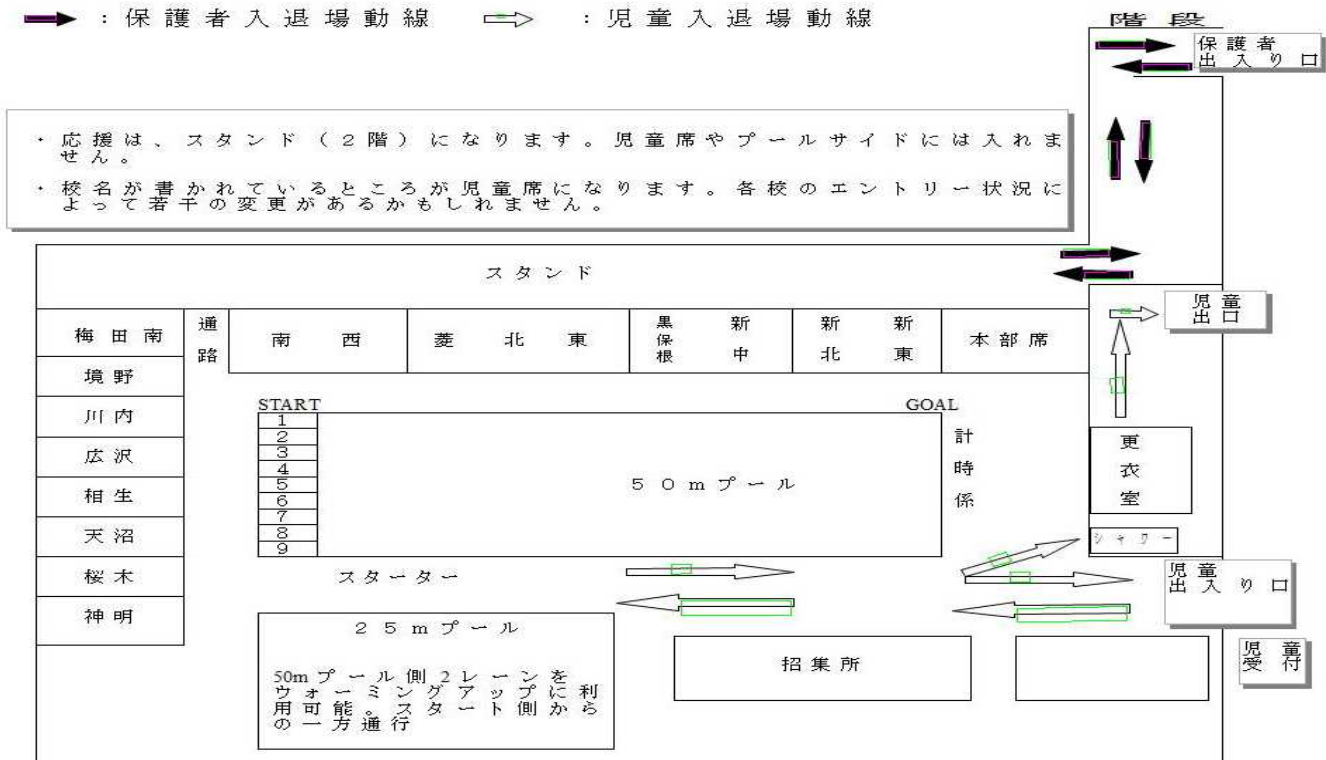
：保護者入退場動線　　：児童入退場動線

階段

保護者出入り口

・応援は、スタンド（２階）になります。児童席やプールサイドには入れません。

・校名が書かれているところが児童席になります。各校のエントリー状況によって若干の変更があるかもしれません。

スタンド

児童出口

梅田南

通路

南　西

菱　北　東

黒保根

新中

新北

新東

本部席

境野

川内

広沢

相生

天沼

桜木

神明

START

GOAL

1
2
3
4
5
6
7
8
9

５０ｍプール

計時係

更衣室

シャワー

スターター

児童出入り口

２５ｍプール

50mプール側２レーンをウォーミングアップに利用可能。スタート側からの一方通行

招集所

児童受付